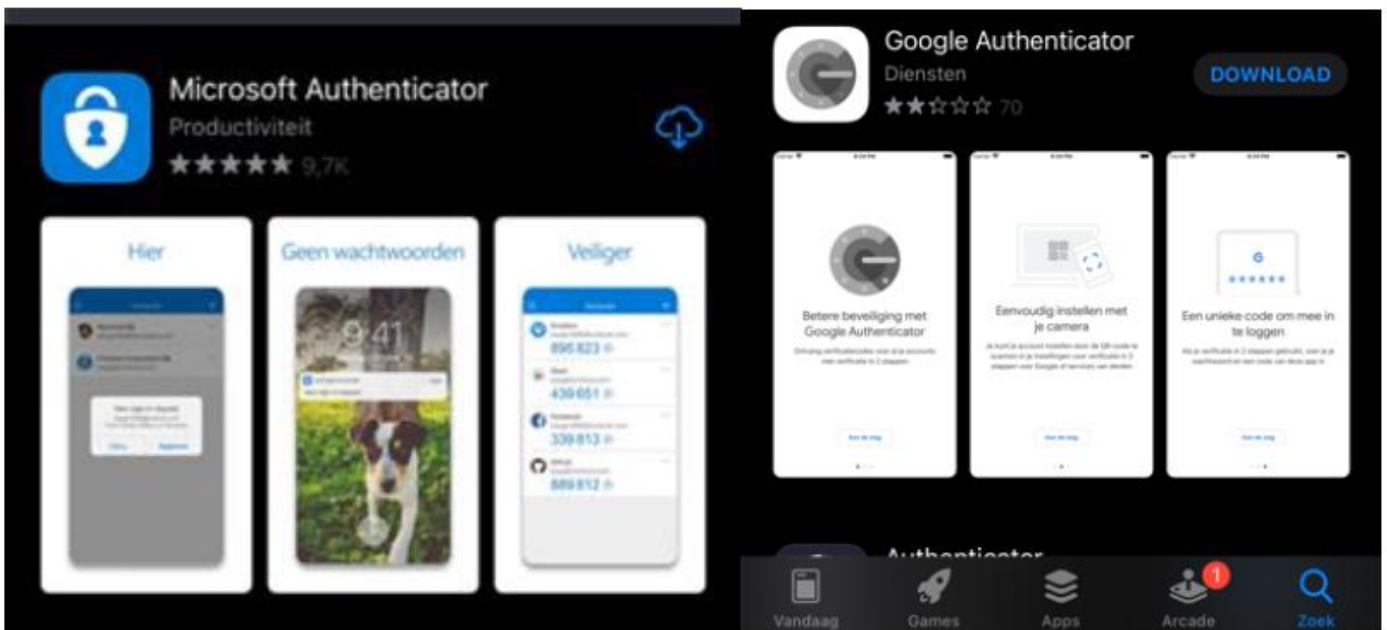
Microsoft Authenticator
Productiviteit
★★★★★ 9,7K

Hier

Geen wachtwoorden

9:41

Veiliger

895 823

439 651

339 813

889 812

Google Authenticator
Diensten
★★☆☆☆ 70
DOWNLOAD

Betere beveiliging met Google Authenticator

Eenvoudig instellen met je camera

Een unieke code om mee in te loggen

Authenticator

Vandaag
Games
Apps
1
Arcade
Zoek